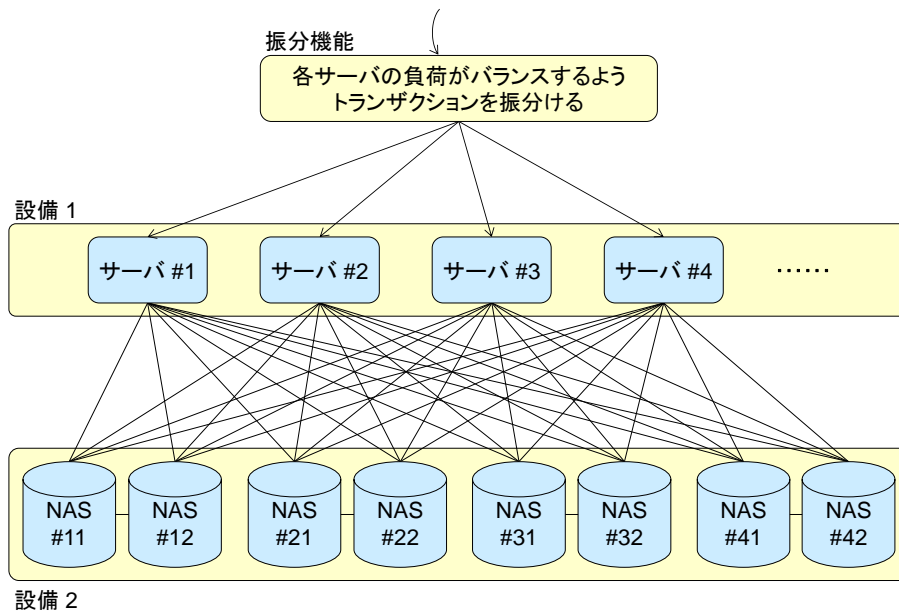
振分機能

各サーバの負荷がバランスするようトランザクションを振分ける

設備 1

サーバ #1

サーバ #2

サーバ #3

サーバ #4

……

NAS #11

NAS #12

NAS #21

NAS #22

NAS #31

NAS #32

NAS #41

NAS #42

設備 2